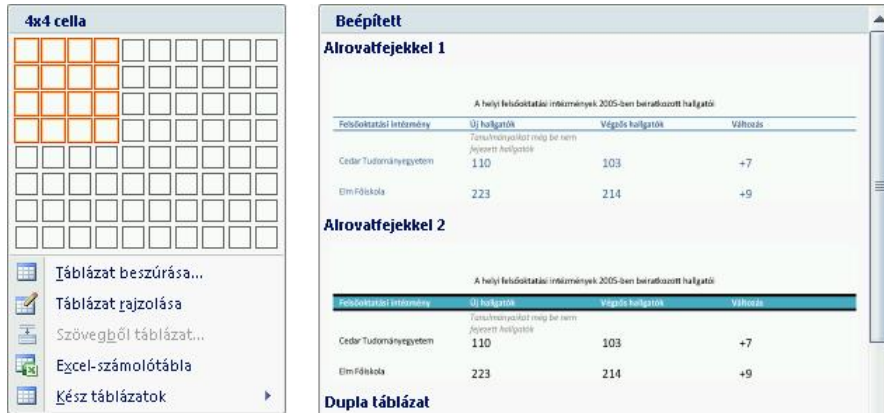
4x4 cella

Táblázat beszúrása...
Táblázat rajzolása
Szövegből táblázat...
Excel-számolótábla
Kész táblázatok

Beépített

Alrovatfejekkel 1

A helyi felsőoktatási intézmények 2005-ben beiratkozott hallgatói

| Felsőoktatási intézmény | Új hallgatók | Végzős hallgatók | Változás |
|---|---|---|---|
| | Tanulmányaikat még be nem fejezett hallgatók | | |
| Cedar Tudományegyetem | 110 | 103 | +7 |
| Elm Főiskola | 223 | 214 | +9 |

Alrovatfejekkel 2

A helyi felsőoktatási intézmények 2005-ben beiratkozott hallgatói

| Felsőoktatási intézmény | Új hallgatók | Végzős hallgatók | Változás |
|---|---|---|---|
| | Tanulmányaikat még be nem fejezett hallgatók | | |
| Cedar Tudományegyetem | 110 | 103 | +7 |
| Elm Főiskola | 223 | 214 | +9 |

Dupla táblázat